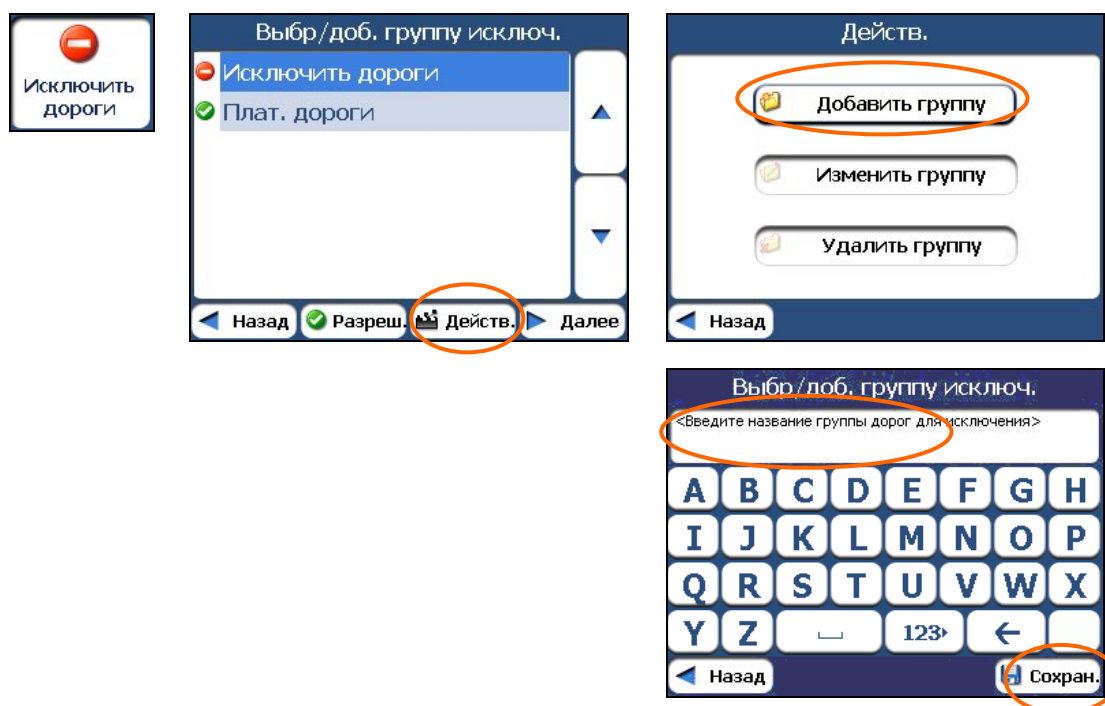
Исключить дороги

Выбр/доб. группу исключ.

Исключить дороги

Плат. дороги

Назад

Разреш.

Действ.

Далее

Действ.

Добавить группу

Изменить группу

Удалить группу

Назад

Выбр/доб. группу исключ.

<Введите название группы дорог для исключения>

A B C D E F G H

I J K L M N O P

Q R S T U V W X

Y Z ␣ 123› ←

Назад

Сохран.